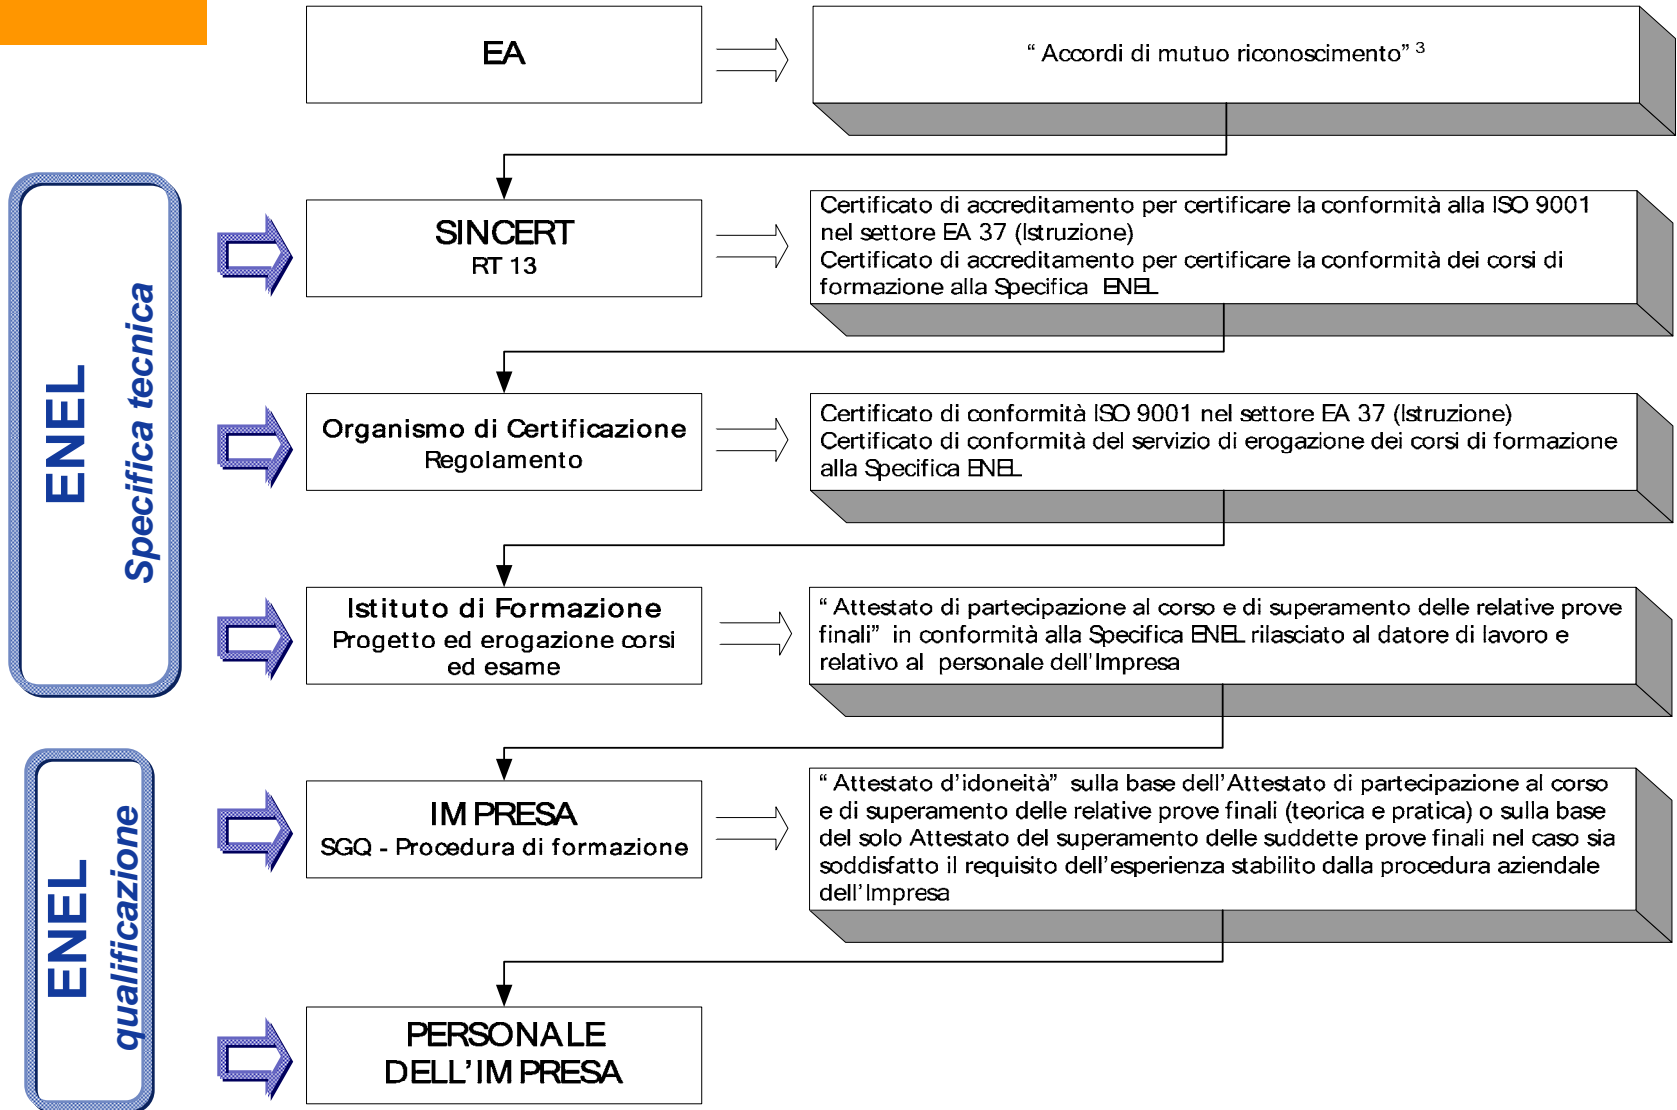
ENEL
Specifica tecnica

ENEL
qualificazione

EA

“ Accordi di mutuo riconoscimento” $^3$

SINCERT
RT 13

Certificato di accreditamento per certificare la conformità alla ISO 9001 nel settore EA 37 (Istruzione)
Certificato di accreditamento per certificare la conformità dei corsi di formazione alla Specifica ENEL

Organismo di Certificazione
Regolamento

Certificato di conformità ISO 9001 nel settore EA 37 (Istruzione)
Certificato di conformità del servizio di erogazione dei corsi di formazione alla Specifica ENEL

Istituto di Formazione
Progetto ed erogazione corsi ed esame

“ Attestato di partecipazione al corso e di superamento delle relative prove finali” in conformità alla Specifica ENEL rilasciato al datore di lavoro e relativo al personale dell’Impresa

IMPRESA
SGQ - Procedura di formazione

“ Attestato d’idoneità” sulla base dell’Attestato di partecipazione al corso e di superamento delle relative prove finali (teorica e pratica) o sulla base del solo Attestato del superamento delle suddette prove finali nel caso sia soddisfatto il requisito dell’esperienza stabilito dalla procedura aziendale dell’Impresa

PERSONALE
DELL’IMPRESA